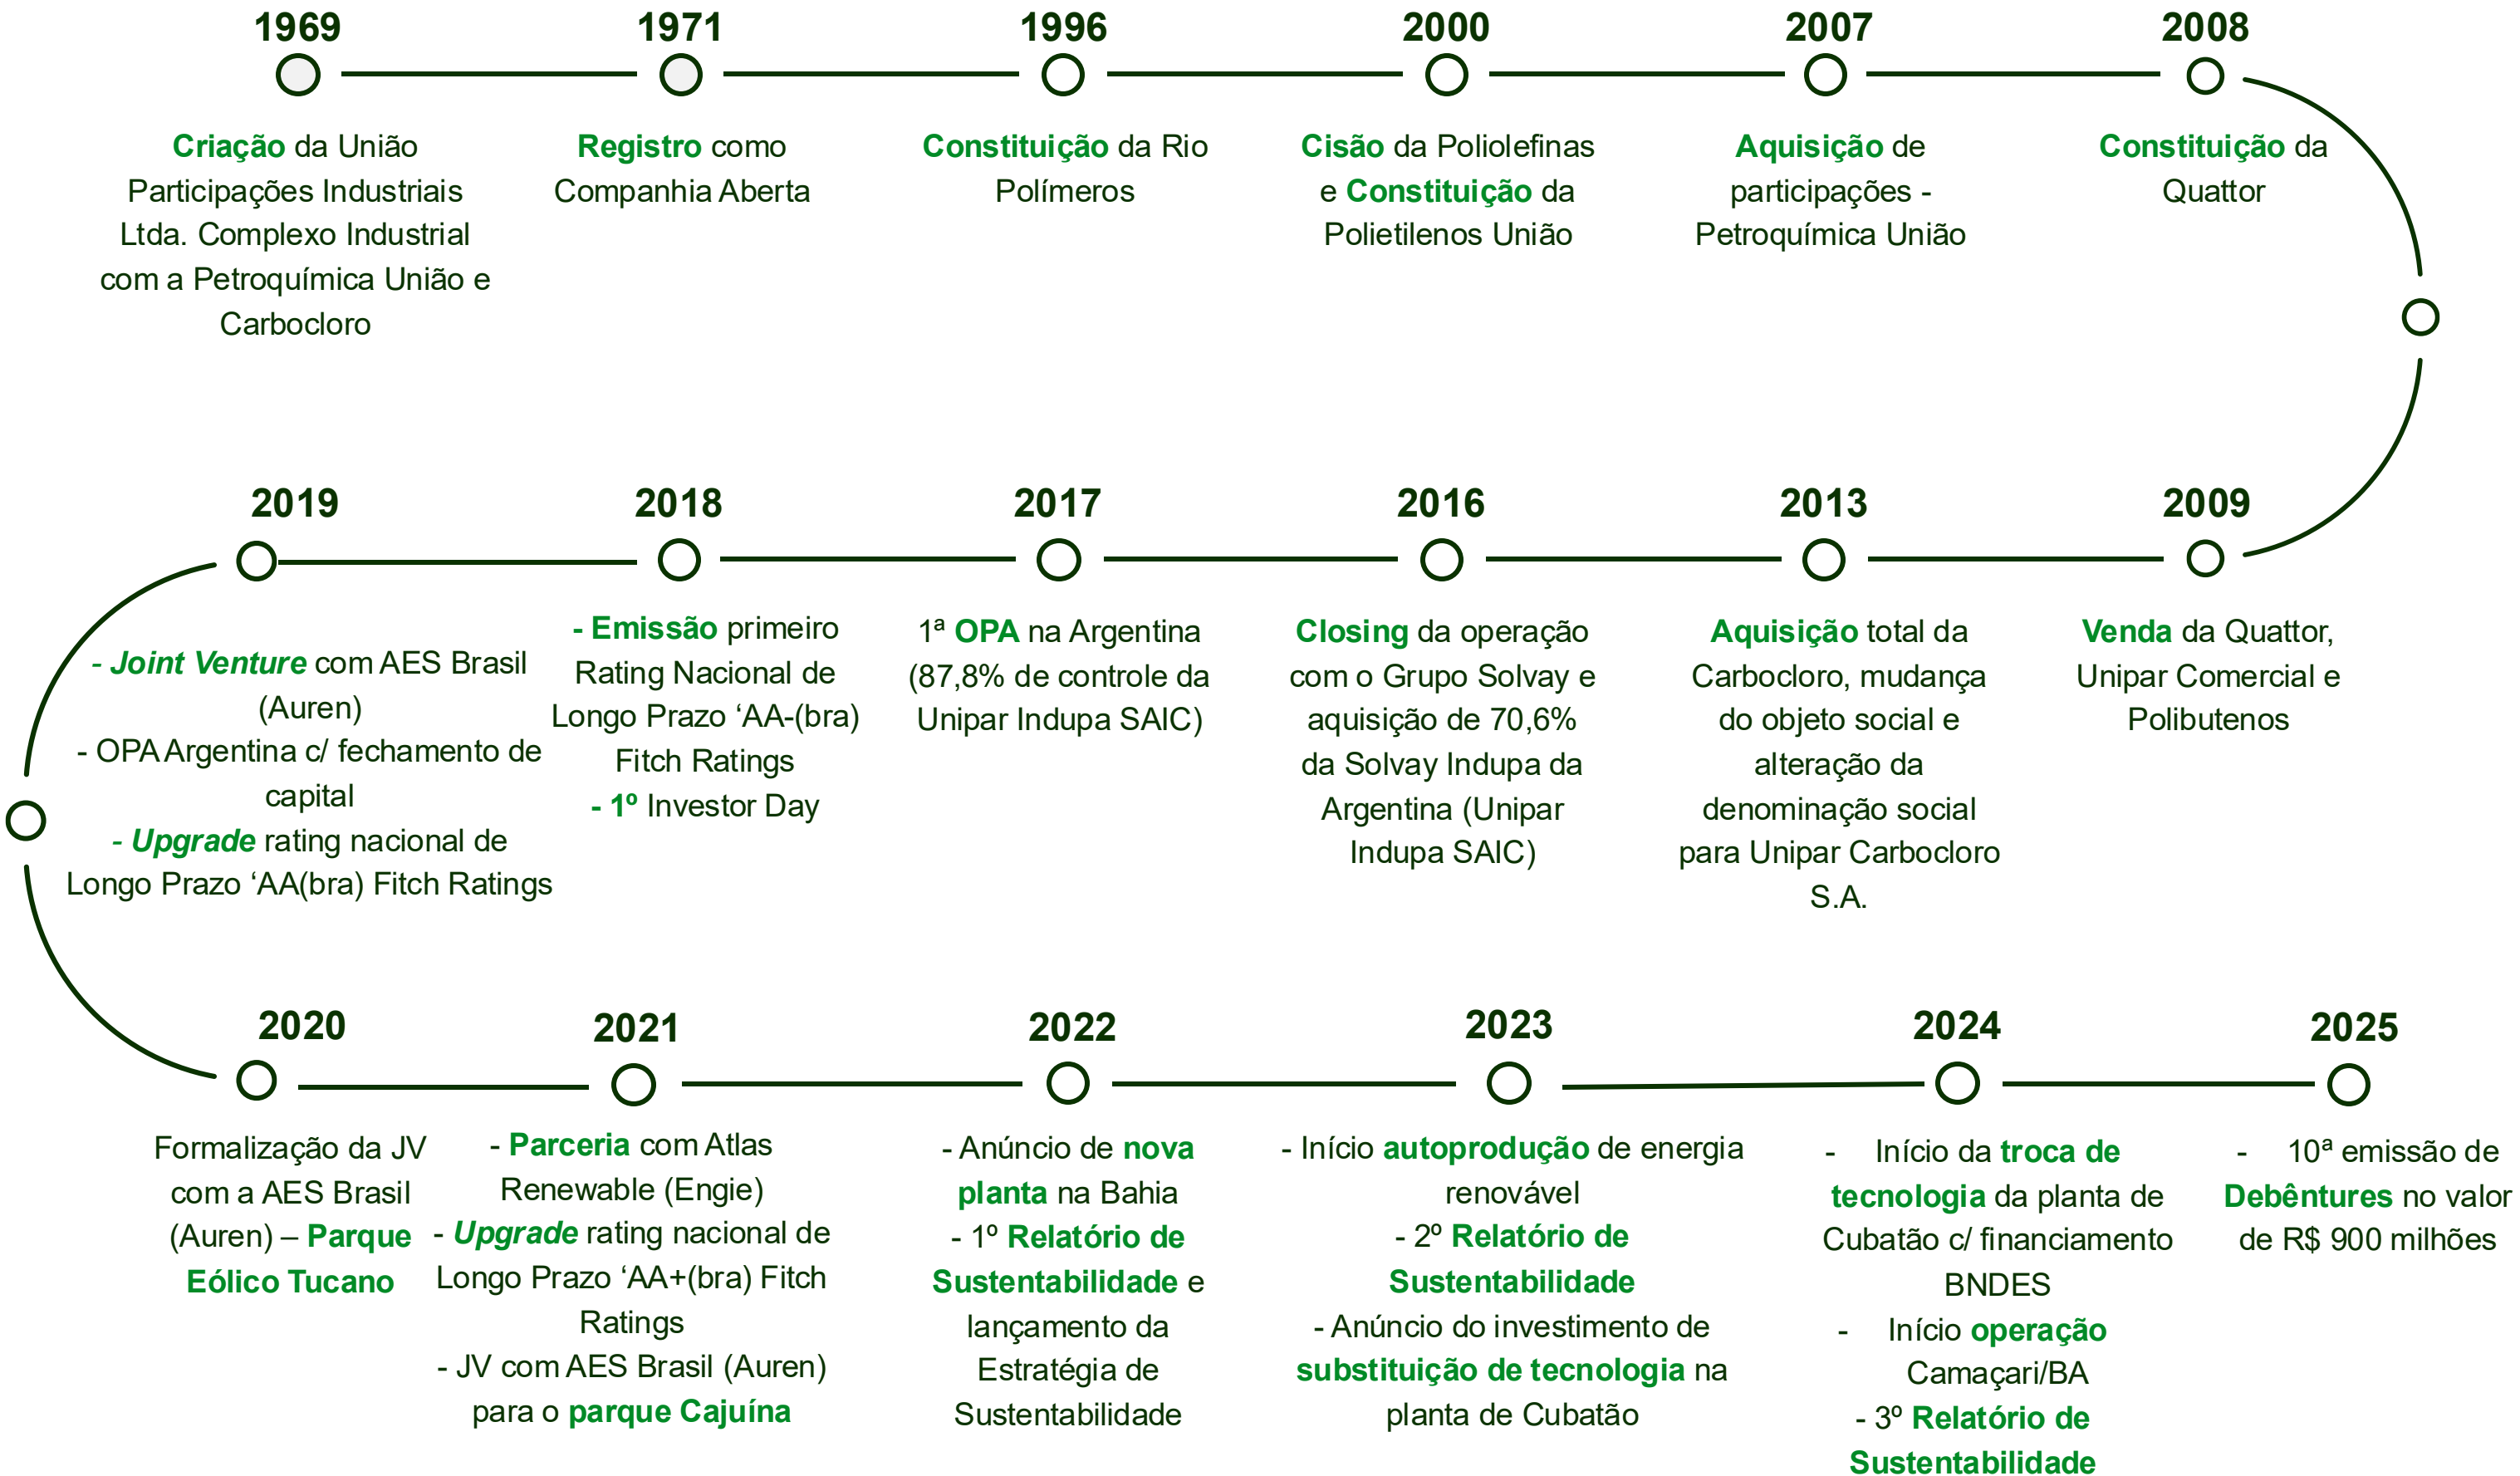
1969

Criação da União Participações Industriais Ltda. Complexo Industrial com a Petroquímica União e Carbocloro

1971

Registro como Companhia Aberta

1996

Constituição da Rio Polímeros

2000

Cisão da Poliolefinas e Constituição da Polietilenos União

2007

Aquisição de participações - Petroquímica União

2008

Constituição da Quattor

2019

- Joint Venture com AES Brasil (Auren)
- OPA Argentina c/ fechamento de capital
- Upgrade rating nacional de Longo Prazo ‘AA(bra) Fitch Ratings

2018

- Emissão primeiro Rating Nacional de Longo Prazo ‘AA-(bra) Fitch Ratings
- 1º Investor Day

2017

1ª OPA na Argentina (87,8% de controle da Unipar Indupa SAIC)

2016

Closing da operação com o Grupo Solvay e aquisição de 70,6% da Solvay Indupa da Argentina (Unipar Indupa SAIC)

2013

Aquisição total da Carbocloro, mudança do objeto social e alteração da denominação social para Unipar Carbocloro S.A.

2009

Venda da Quattor, Unipar Comercial e Polibutenos

2020

Formalização da JV com a AES Brasil (Auren) – Parque Eólico Tucano

2021

- Parceria com Atlas Renewable (Engie)
- Upgrade rating nacional de Longo Prazo ‘AA+(bra) Fitch Ratings
- JV com AES Brasil (Auren) para o parque Cajuína

2022

- Anúncio de nova planta na Bahia
- 1º Relatório de Sustentabilidade e lançamento da Estratégia de Sustentabilidade

2023

- Início autoprodução de energia renovável
- 2º Relatório de Sustentabilidade
- Anúncio do investimento de substituição de tecnologia na planta de Cubatão

2024

- Início da troca de tecnologia da planta de Cubatão c/ financiamento BNDES
- Início operação Camaçari/BA
- 3º Relatório de Sustentabilidade

2025

- 10ª emissão de Debêntures no valor de R$ 900 milhões